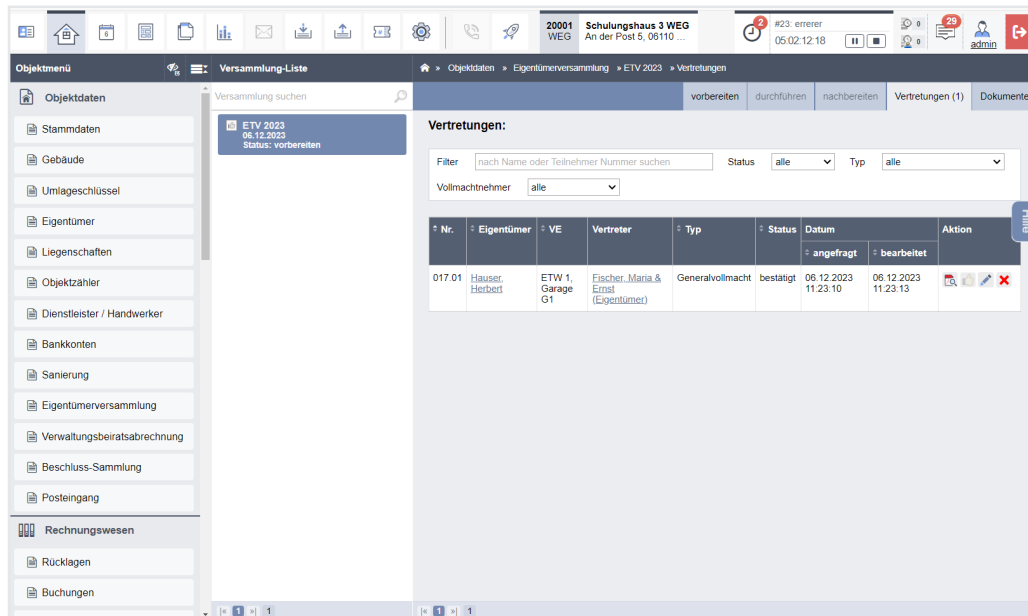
20001 WEG
Schulungshaus 3 WEG
An der Post 5, 06110 ...

2
#23: errerer
05:02:12:18

0
0
29
admin

Objektmenü
Versammlung-Liste
» Objektdaten » Eigentümerversammlung » ETV 2023 » Vertretungen

Objektdaten
Stammdaten
Gebäude
Umlageschlüssel
Eigentümer
Liegenschaften
Objektzähler
Dienstleister / Handwerker
Bankkonten
Sanierung
Eigentümerversammlung
Verwaltungsbeiratsabrechnung
Beschluss-Sammlung
Posteingang
Rechnungswesen
Rücklagen
Buchungen

Versammlung suchen
ETV 2023
06.12.2023
Status: vorbereiten

vorbereiten
durchführen
nachbereiten
Vertretungen (1)
Dokumente

Vertretungen:

Filter
nach Name oder Teilnehmer Nummer suchen
Status
alle
Typ
alle
Vollmachtnehmer
alle

Filter

| Nr. | Eigentümer | VE | Vertreter | Typ | Status | Datum angefragt | Datum bearbeitet | Aktion |
|---|---|---|---|---|---|---|---|---|
| 017.01 | Hauser, Herbert | ETW 1, Garage G1 | Fischer, Maria & Ernst (Eigentümer) | Generalvollmacht | bestätigt | 06.12.2023 11:23:10 | 06.12.2023 11:23:13 | |

1
1